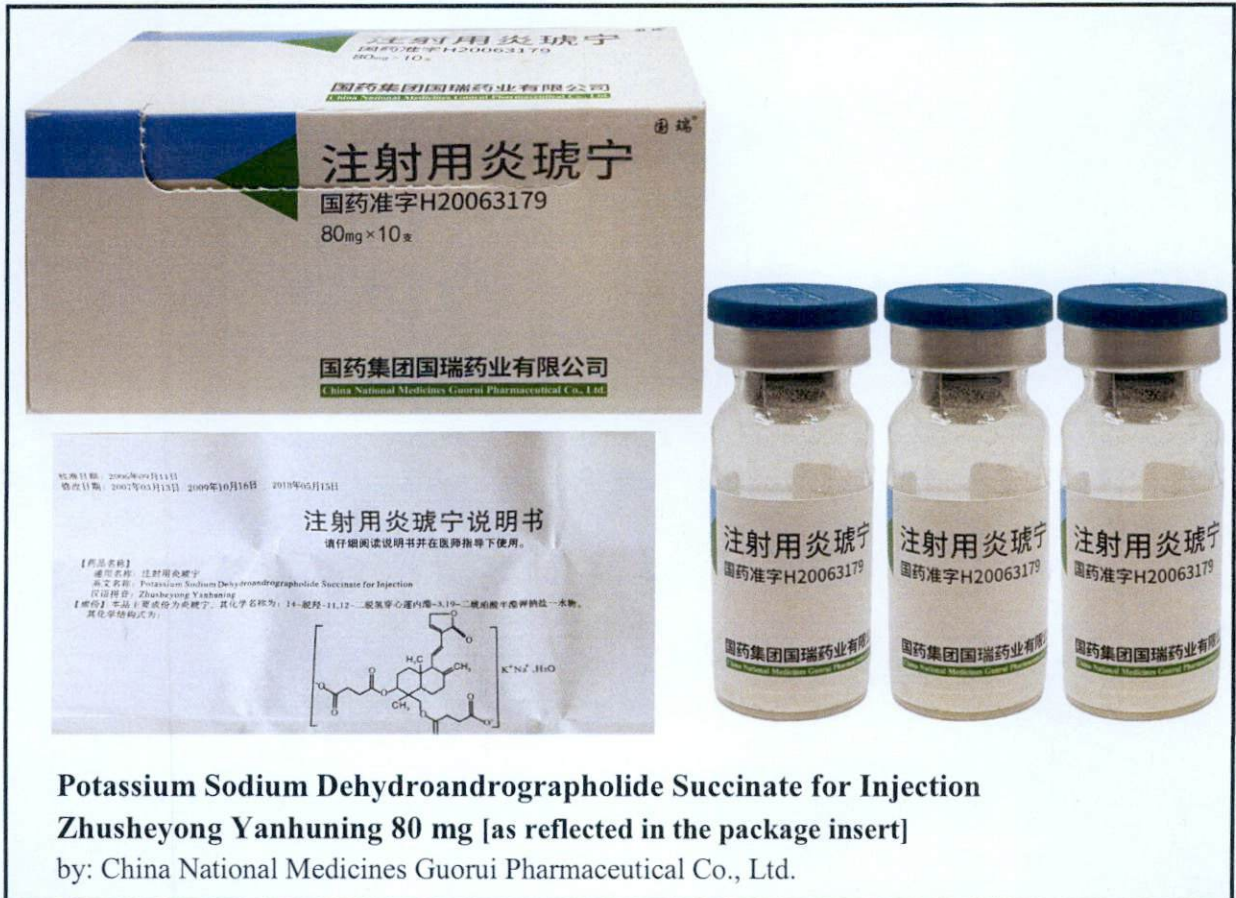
注射用炎琥宁
国药准字H20063179
80mg×10支
国药集团国瑞药业有限公司
China National Medicines Guorui Pharmaceutical Co., Ltd.

国瑞

注射用炎琥宁
国药准字H20063179
80mg×10支
国药集团国瑞药业有限公司
China National Medicines Guorui Pharmaceutical Co., Ltd.

核准日期：2006年09月11日
修改日期：2007年03月13日 2009年10月16日 2018年05月15日

注射用炎琥宁说明书
请仔细阅读说明书并在医师指导下使用。

【药品名称】
通用名称：注射用炎琥宁
英文名称：Potassium Sodium Dehydroandrographolide Succinate for Injection
汉语拼音：Zhusheyong Yanhuning
【成份】本品主要成份为炎琥宁，其化学名称为：14-脱羟-11,12-二脱氢穿心莲内酯-3,19-二琥珀酸半酯钾钠盐一水物。
其化学结构式为：

$H_3C$ $CH_3$ $CH_3$ $K^+Na^+.H_2O$

注射用炎琥宁
国药准字H20063179
国药集团国瑞药业有限公司
China National Medicines Guorui Pharmaceutical Co., Ltd.

注射用炎琥宁
国药准字H20063179
国药集团国瑞药业有限公司
China National Medicines Guorui Pharmaceutical Co., Ltd.

注射用炎琥宁
国药准字H20063179
国药集团国瑞药业有限公司
China National Medicines Guorui Pharmaceutical Co., Ltd.

Potassium Sodium Dehydroandrographolide Succinate for Injection
Zhusheyong Yanhuning 80 mg [as reflected in the package insert]
by: China National Medicines Guorui Pharmaceutical Co., Ltd.